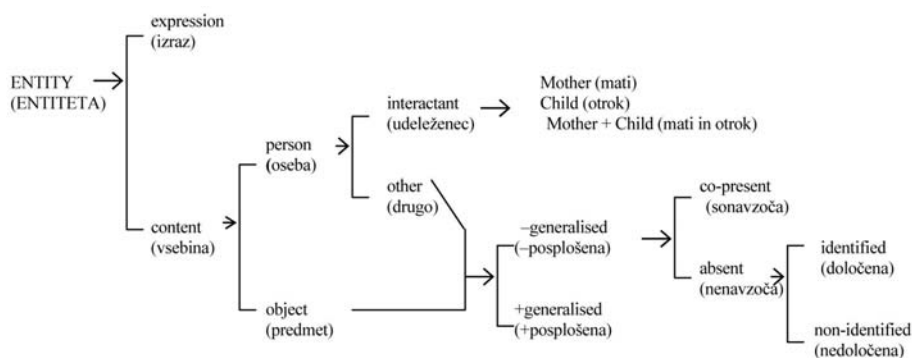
ENTITY (ENTITETA)

expression (izraz)

content (vsebina)

person (oseba)

object (predmet)

interactant (udeleženec)

other (drugo)

Mother (mati)
Child (otrok)
Mother + Child (mati in otrok)

–generalised (–posplošena)

+generalised (+posplošena)

co-present (sonavzoča)

absent (nenavzoča)

identified (določena)

non-identified (nedoločena)